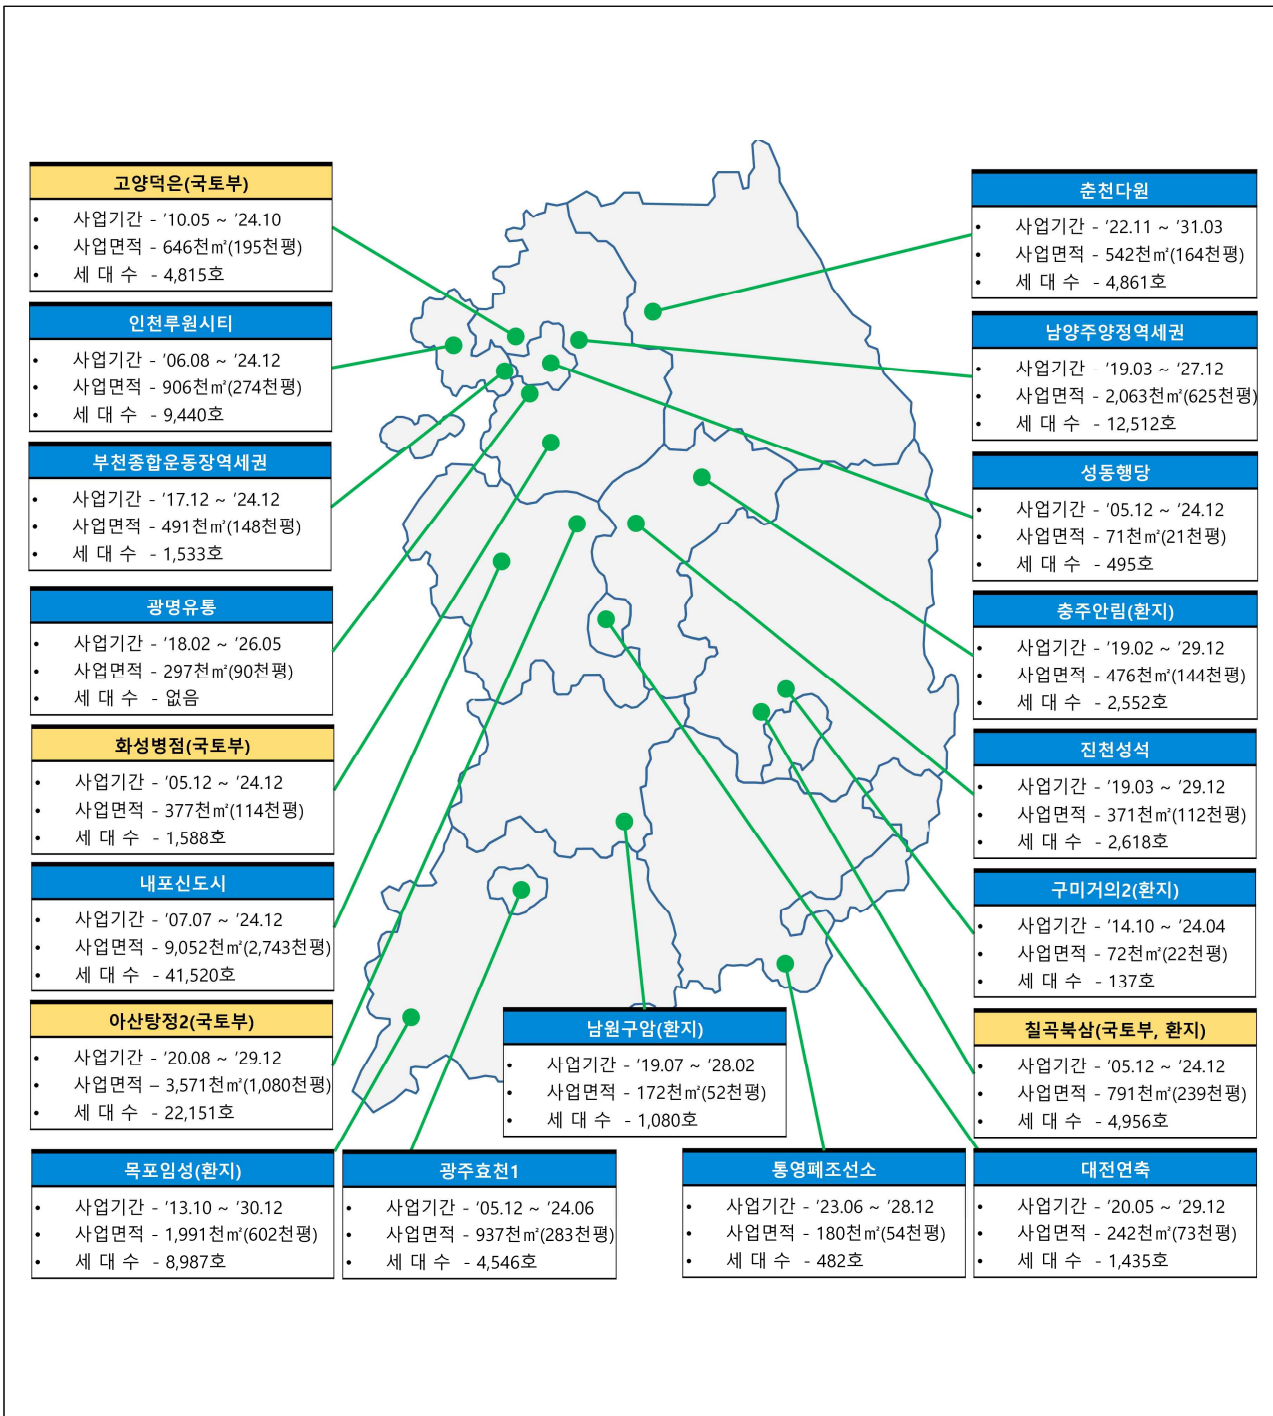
고양덕은(국토부)
• 사업기간 - '10.05 ~ '24.10
• 사업면적 - 646천㎡(195천평)
• 세 대 수 - 4,815호

인천루원시티
• 사업기간 - '06.08 ~ '24.12
• 사업면적 - 906천㎡(274천평)
• 세 대 수 - 9,440호

부천종합운동장역세권
• 사업기간 - '17.12 ~ '24.12
• 사업면적 - 491천㎡(148천평)
• 세 대 수 - 1,533호

광명유통
• 사업기간 - '18.02 ~ '26.05
• 사업면적 - 297천㎡(90천평)
• 세 대 수 - 없음

화성병점(국토부)
• 사업기간 - '05.12 ~ '24.12
• 사업면적 - 377천㎡(114천평)
• 세 대 수 - 1,588호

내포신도시
• 사업기간 - '07.07 ~ '24.12
• 사업면적 - 9,052천㎡(2,743천평)
• 세 대 수 - 41,520호

아산탕정2(국토부)
• 사업기간 - '20.08 ~ '29.12
• 사업면적 – 3,571천㎡(1,080천평)
• 세 대 수 - 22,151호

목포임성(환지)
• 사업기간 - '13.10 ~ '30.12
• 사업면적 - 1,991천㎡(602천평)
• 세 대 수 - 8,987호

광주효천1
• 사업기간 - '05.12 ~ '24.06
• 사업면적 - 937천㎡(283천평)
• 세 대 수 - 4,546호

남원구암(환지)
• 사업기간 - '19.07 ~ '28.02
• 사업면적 - 172천㎡(52천평)
• 세 대 수 - 1,080호

통영폐조선소
• 사업기간 - '23.06 ~ '28.12
• 사업면적 - 180천㎡(54천평)
• 세 대 수 - 482호

대전연축
• 사업기간 - '20.05 ~ '29.12
• 사업면적 - 242천㎡(73천평)
• 세 대 수 - 1,435호

춘천다원
• 사업기간 - '22.11 ~ '31.03
• 사업면적 - 542천㎡(164천평)
• 세 대 수 - 4,861호

남양주양정역세권
• 사업기간 - '19.03 ~ '27.12
• 사업면적 - 2,063천㎡(625천평)
• 세 대 수 - 12,512호

성동행당
• 사업기간 - '05.12 ~ '24.12
• 사업면적 - 71천㎡(21천평)
• 세 대 수 - 495호

충주안림(환지)
• 사업기간 - '19.02 ~ '29.12
• 사업면적 - 476천㎡(144천평)
• 세 대 수 - 2,552호

진천성석
• 사업기간 - '19.03 ~ '29.12
• 사업면적 - 371천㎡(112천평)
• 세 대 수 - 2,618호

구미거의2(환지)
• 사업기간 - '14.10 ~ '24.04
• 사업면적 - 72천㎡(22천평)
• 세 대 수 - 137호

칠곡북삼(국토부, 환지)
• 사업기간 - '05.12 ~ '24.12
• 사업면적 - 791천㎡(239천평)
• 세 대 수 - 4,956호